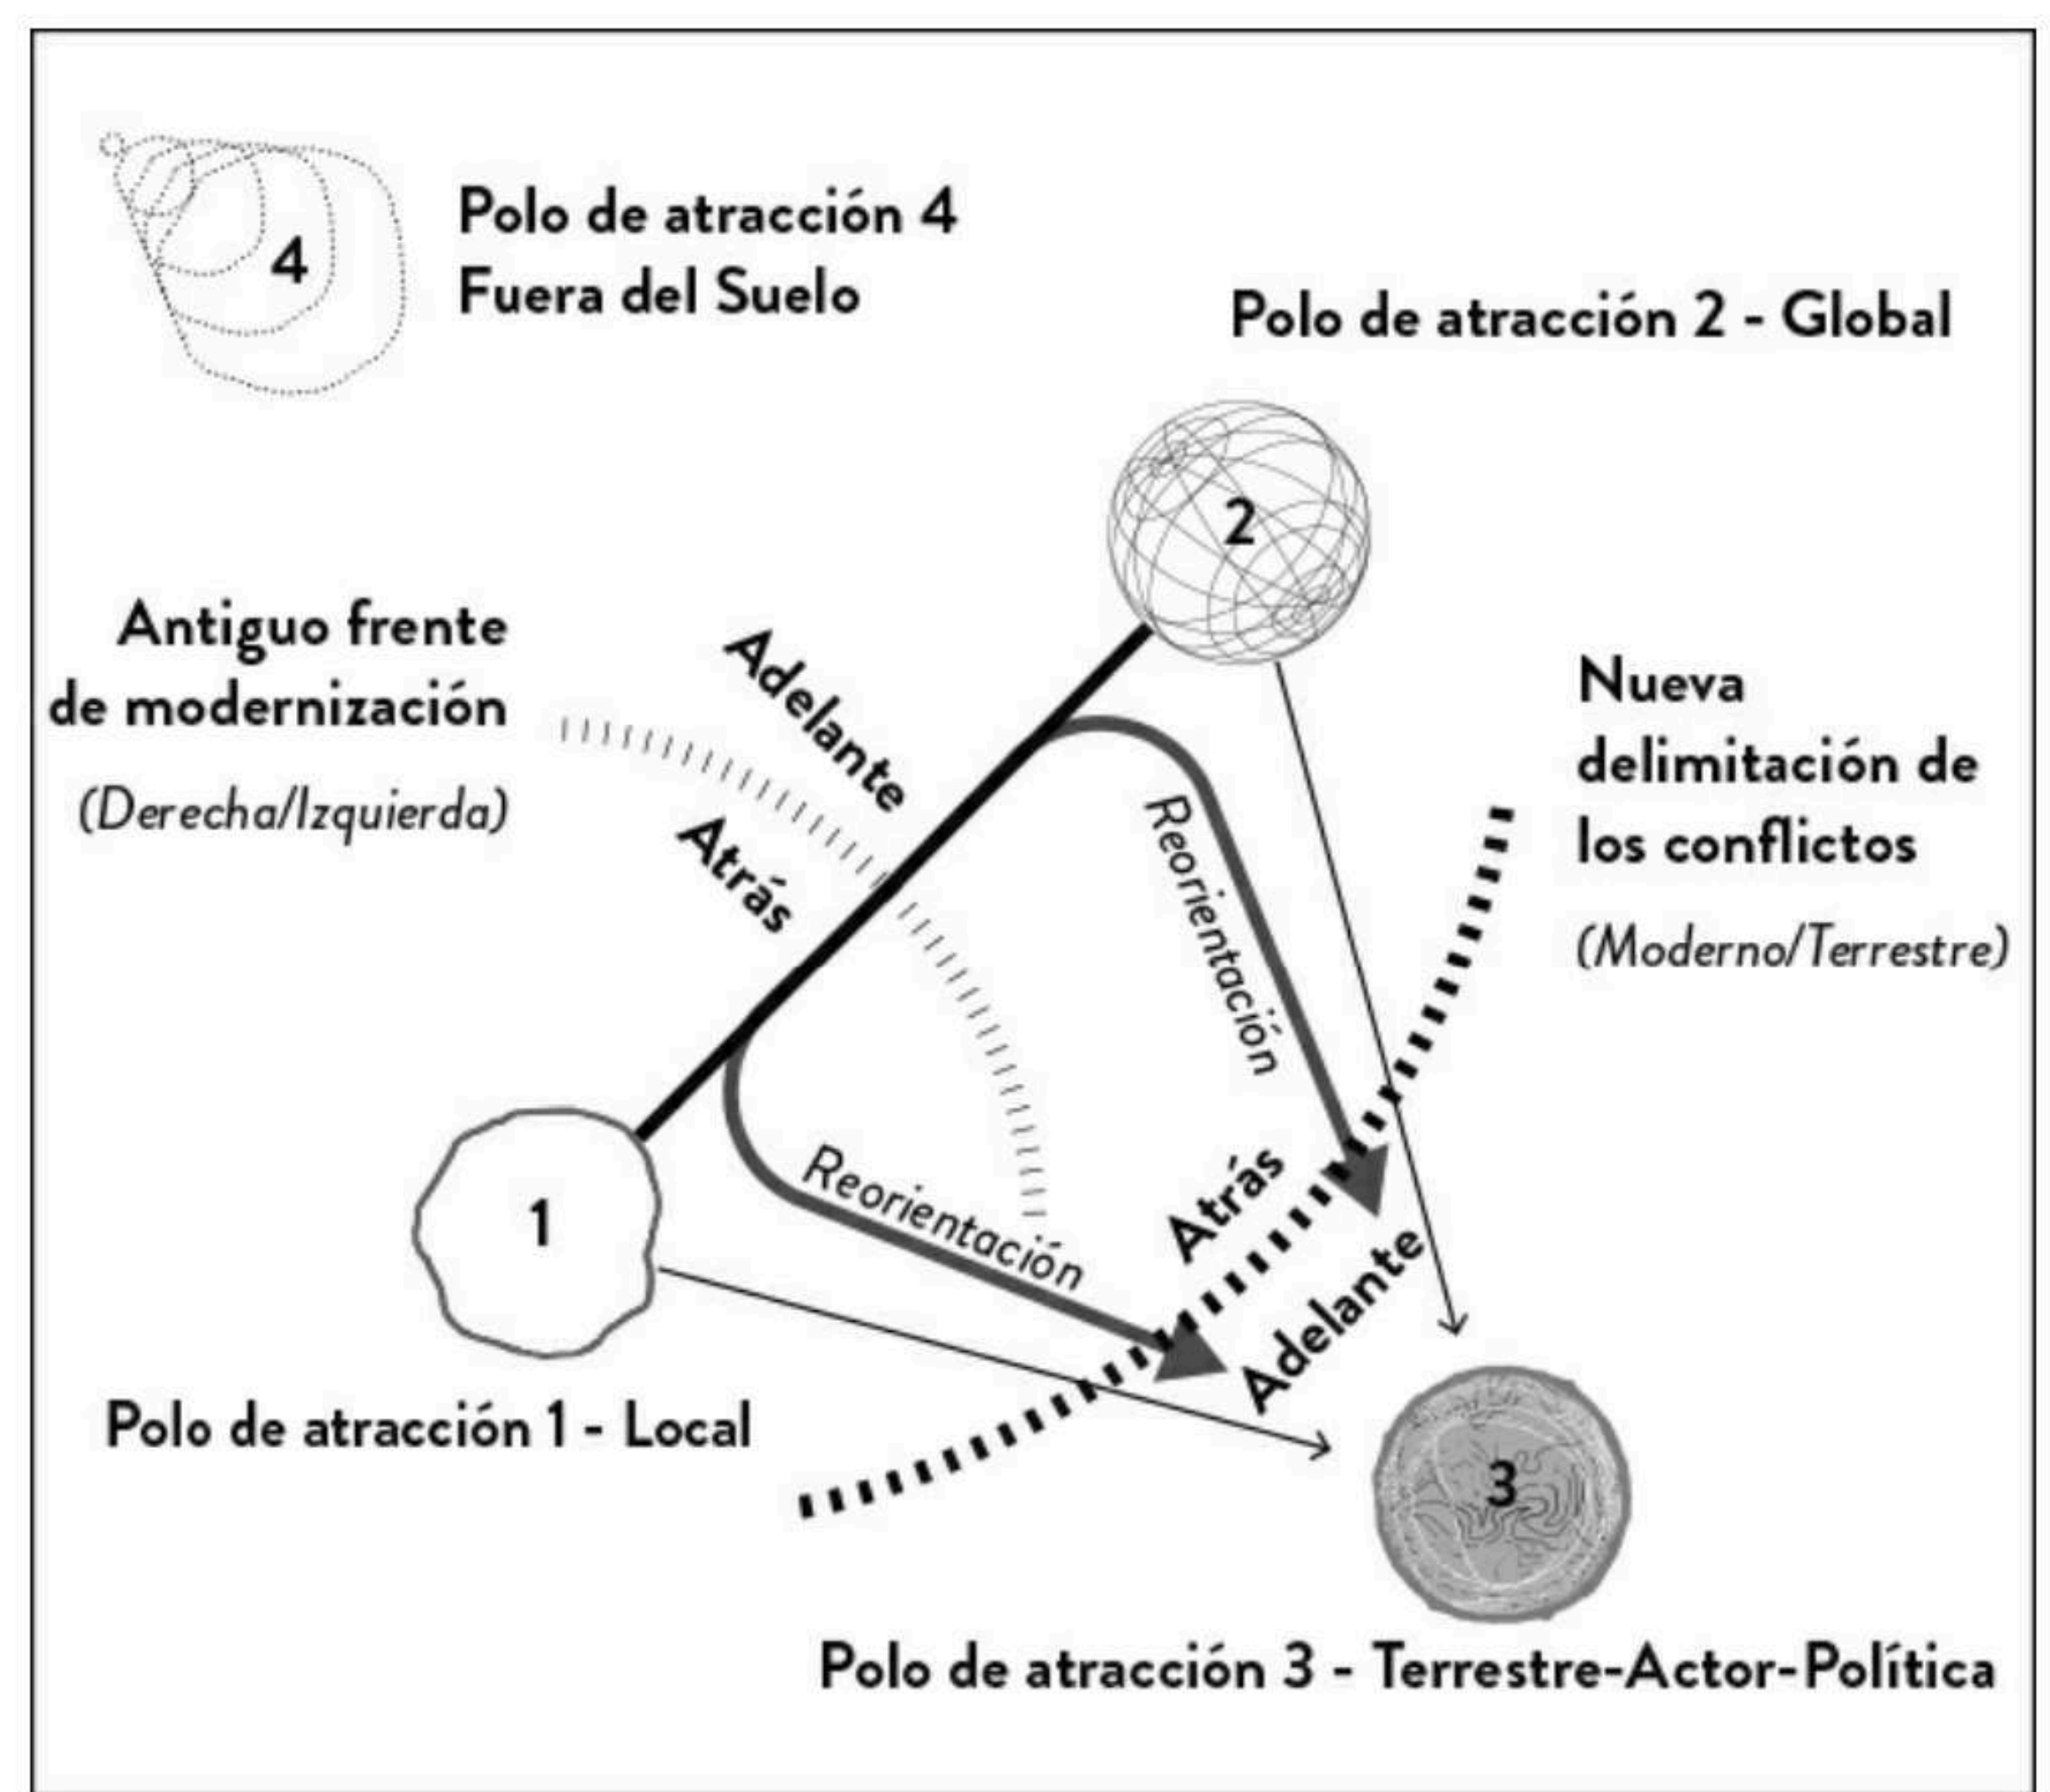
4
Polo de atracción 4
Fuera del Suelo

Polo de atracción 2 - Global

2

Antiguo frente de modernización
(Derecha/Izquierda)

Adelante
Atrás

Reorientación

Nueva delimitación de los conflictos
(Moderno/Terrestre)

1

Reorientación

Atrás
Adelante

Polo de atracción 1 - Local

3

Polo de atracción 3 - Terrestre-Actor-Política